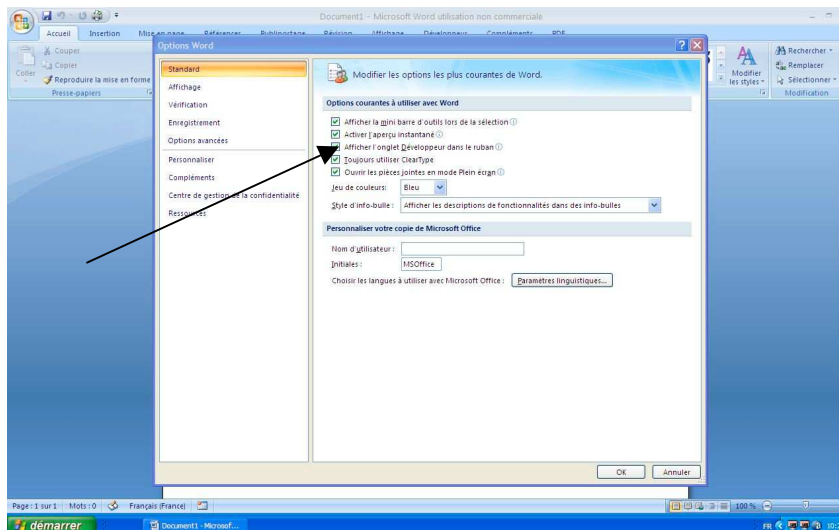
Document1 - Microsoft Word utilisation non commerciale

Accueil Insertion Mise en page Références Publipostage Révision Affichage Développeur Compléments PDF

Couper
Copier
Coller
Reproduire la mise en forme
Presse-papiers

Modifier les styles
Rechercher
Remplacer
Sélectionner
Modification

Options Word

Standard
Affichage
Vérification
Enregistrement
Options avancées
Personnaliser
Compléments
Centre de gestion de la confidentialité
Ressources

Modifier les options les plus courantes de Word.

Options courantes à utiliser avec Word

Afficher la mini barre d'outils lors de la sélection
Activer l'aperçu instantané
Afficher l'onglet Développeur dans le ruban
Toujours utiliser ClearType
Ouvrir les pièces jointes en mode Plein écran

Jeu de couleurs: Bleu
Style d'info-bulle : Afficher les descriptions de fonctionnalités dans des info-bulles

Personnaliser votre copie de Microsoft Office

Nom d'utilisateur :
Initiales : MSOffice
Choisir les langues à utiliser avec Microsoft Office : Paramètres linguistiques...

OK Annuler

Page : 1 sur 1 Mots : 0 Français (France)
100 %

démarrer Document1 - Microsof...
FR